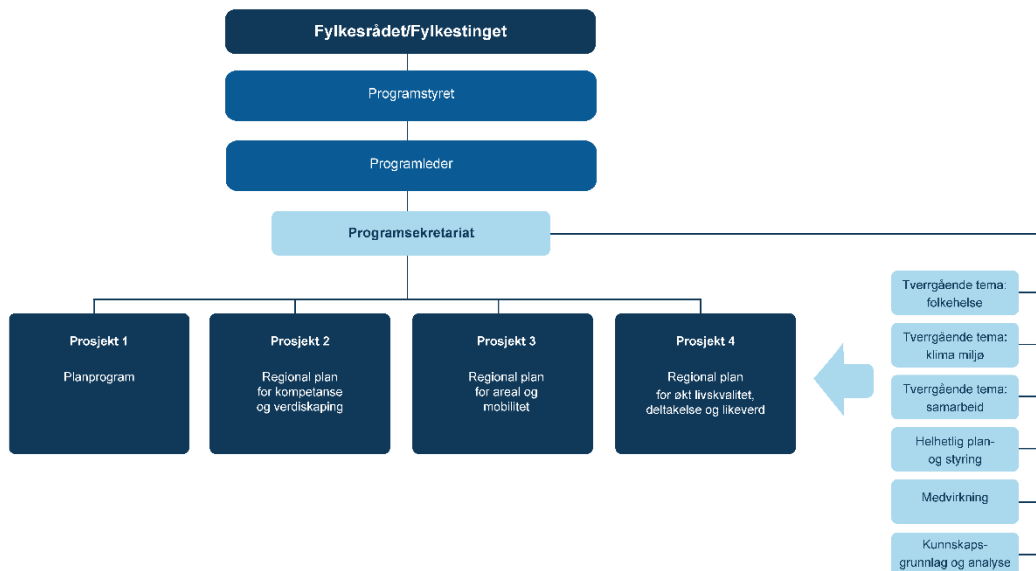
Fylkesrådet/Fylkestinget

Programstyret

Programleder

Programsekretariat

Prosjekt 1

Planprogram

Prosjekt 2

Regional plan for kompetanse og verdiskaping

Prosjekt 3

Regional plan for areal og mobilitet

Prosjekt 4

Regional plan for økt livskvalitet, deltakelse og likeverd

Tverrgående tema: folkehelse

Tverrgående tema: klima miljø

Tverrgående tema: samarbeid

Helhetlig plan- og styring

Medvirkning

Kunnskapsgrunnlag og analyse